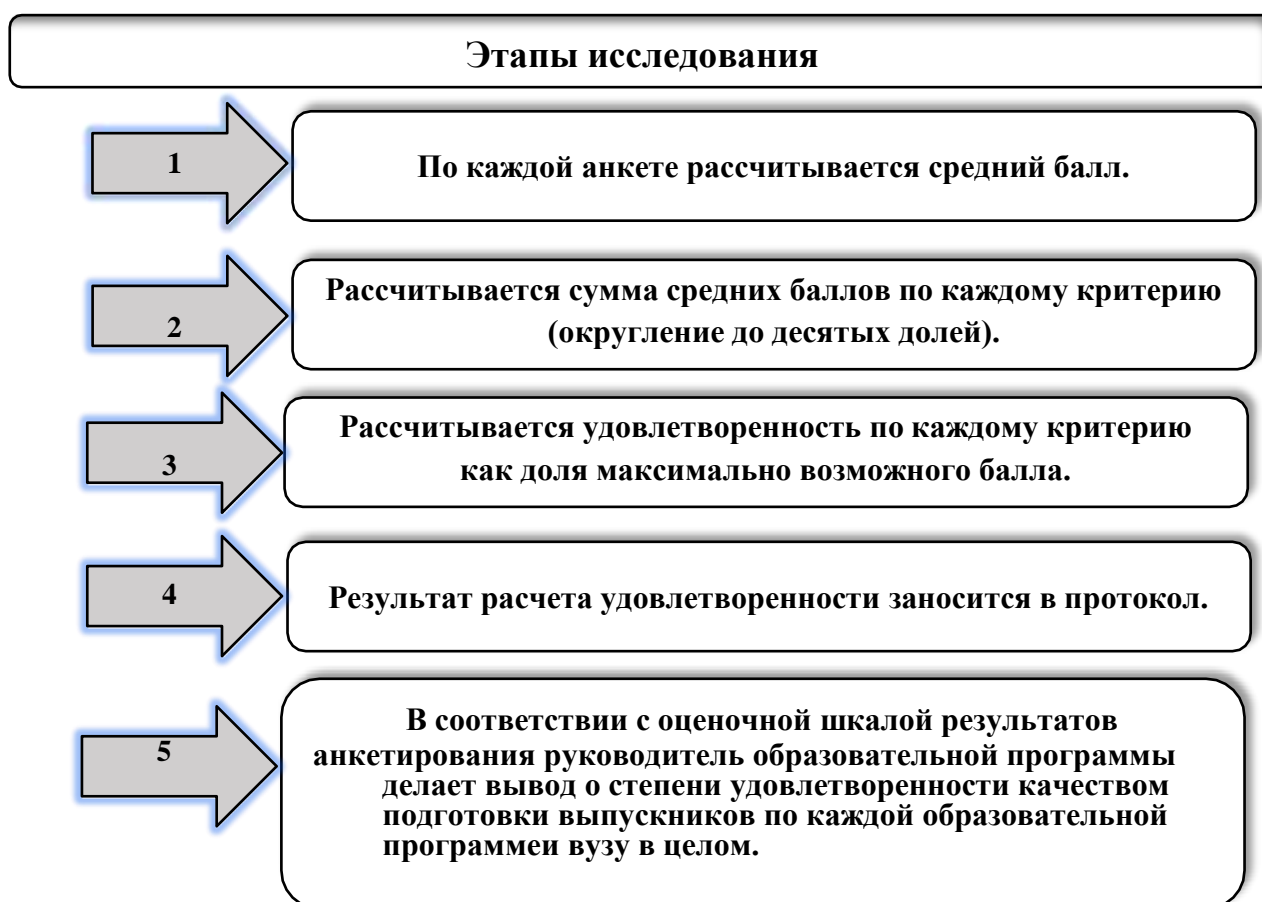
Этапы исследования

1

По каждой анкете рассчитывается средний балл.

2

Рассчитывается сумма средних баллов по каждому критерию (округление до десятых долей).

3

Рассчитывается удовлетворенность по каждому критерию как доля максимально возможного балла.

4

Результат расчета удовлетворенности заносится в протокол.

5

В соответствии с оценочной шкалой результатов анкетирования руководитель образовательной программы делает вывод о степени удовлетворенности качеством подготовки выпускников по каждой образовательной программеи вузу в целом.